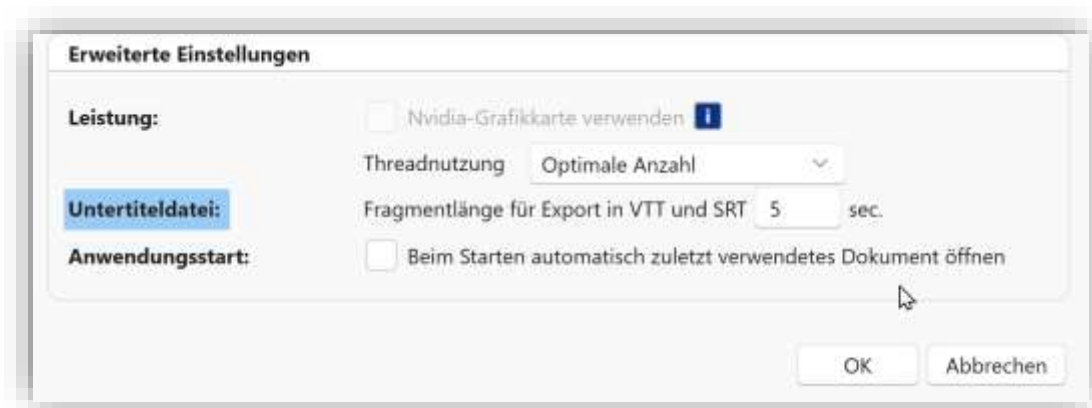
Erweiterte Einstellungen

Leistung: Nvidia-Grafikkarte verwenden i

Threadnutzung Optimale Anzahl

Untertiteldatei: Fragmentlänge für Export in VTT und SRT 5 sec.

Anwendungsstart: Beim Starten automatisch zuletzt verwendetes Dokument öffnen

OK Abbrechen